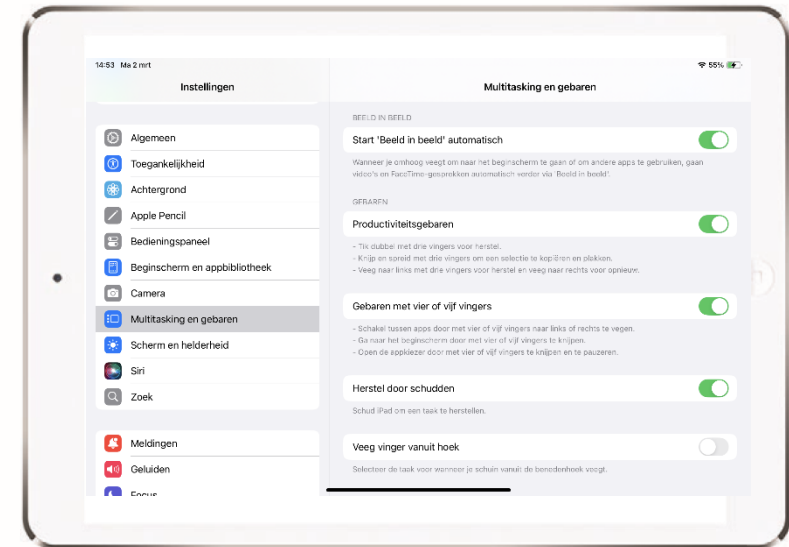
14:53 Ma 2 mrt
55%

Instellingen

Algemeen
Toegankelijkheid
Achtergrond
Apple Pencil
Bedieningspaneel
Beginscherm en appbibliotheek
Camera
Multitasking en gebaren
Scherm en helderheid
Siri
Zoek

Meldingen
Geluiden
Focus

Multitasking en gebaren

BEELD IN BEELD
Start 'Beeld in beeld' automatisch
Wanneer je omhoog veegt om naar het beginscherm te gaan of om andere apps te gebruiken, gaan video's en FaceTime-gesprekken automatisch verder via 'Beeld in beeld'.

GEBAREN
Productiviteitsgebaren
- Tik dubbel met drie vingers voor herstel.
- Knijp en spreid met drie vingers om een selectie te kopiëren en plakken.
- Veeg naar links met drie vingers voor herstel en veeg naar rechts voor opnieuw.

Gebaren met vier of vijf vingers
- Schakel tussen apps door met vier of vijf vingers naar links of rechts te vegen.
- Ga naar het beginscherm door met vier of vijf vingers te knijpen.
- Open de appkiezer door met vier of vijf vingers te knijpen en te pauzeren.

Herstel door schudden
Schud iPad om een taak te herstellen.

Veeg vinger vanuit hoek
Selecteer de taak voor wanneer je schuin vanuit de benedenhoek veegt.